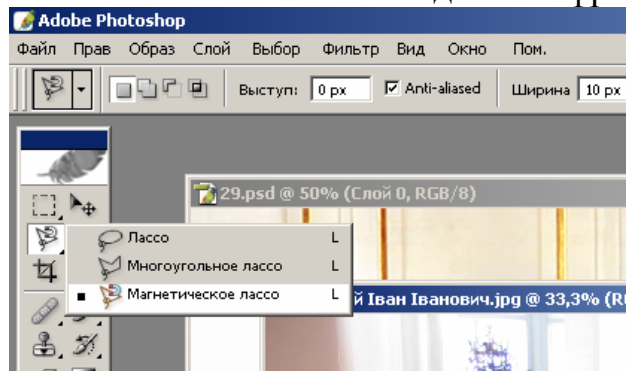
Adobe Photoshop

Файл Прав Образ Слой Выбор Фильтр Вид Окно Пом.

Выступ: 0 px Anti-aliased Ширина 10 px

29.psd @ 50% (Слой 0, RGB/8)

Лассо L
Многоугольное лассо L
Магнетическое лассо L

й Іван Іванович.jpg @ 33,3% (R